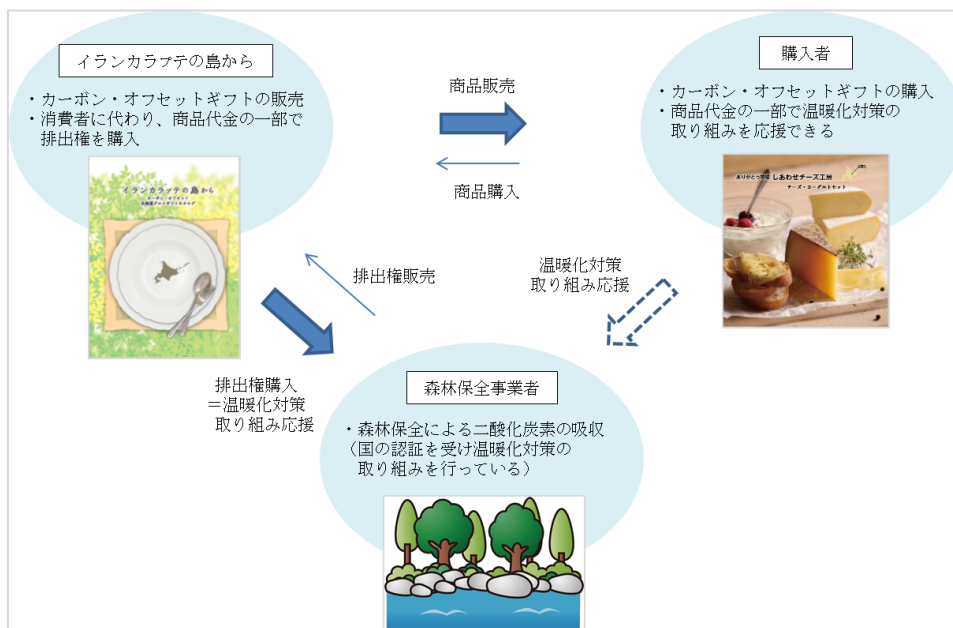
イランカラプテの島から

・カーボン・オフセットギフトの販売
・消費者に代わり、商品代金の一部で排出権を購入

イランカラプテの島から

商品販売

商品購入

購入者

・カーボン・オフセットギフトの購入
・商品代金の一部で温暖化対策の取り組みを応援できる

ありがとうを届ける しあわせチーズ工房
チーズ・ヨーグルトセット

排出権販売

温暖化対策
取り組み応援

排出権購入
＝温暖化対策
取り組み応援

森林保全事業者

・森林保全による二酸化炭素の吸収
（国の認証を受け温暖化対策の取り組みを行っている）